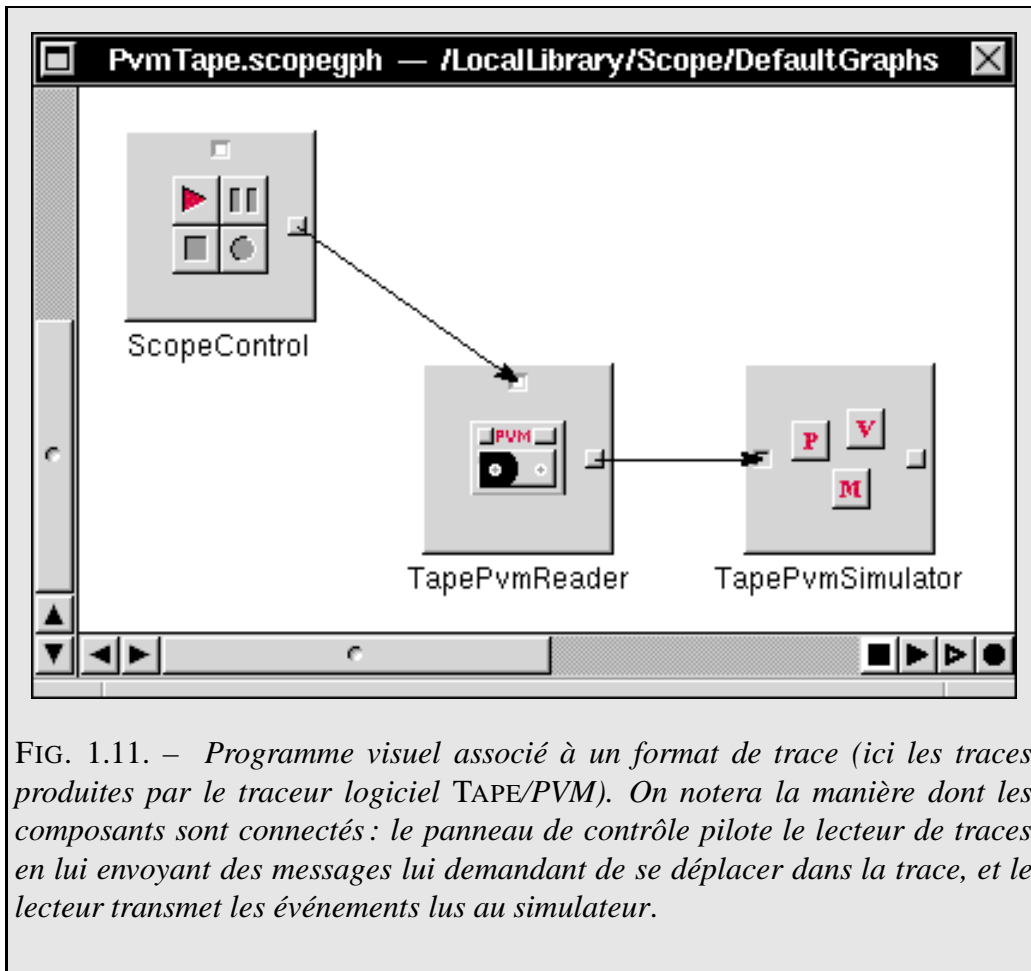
PvmTape.scopegph — /LocalLibrary/Scope/DefaultGraphs

ScopeControl

PVM

TapePvmReader

P V M

TapePvmSimulator

FIG. 1.11. – *Programme visuel associé à un format de trace (ici les traces produites par le traceur logiciel* TAPE/PVM*). On notera la manière dont les composants sont connectés : le panneau de contrôle pilote le lecteur de traces en lui envoyant des messages lui demandant de se déplacer dans la trace, et le lecteur transmet les événements lus au simulateur.*